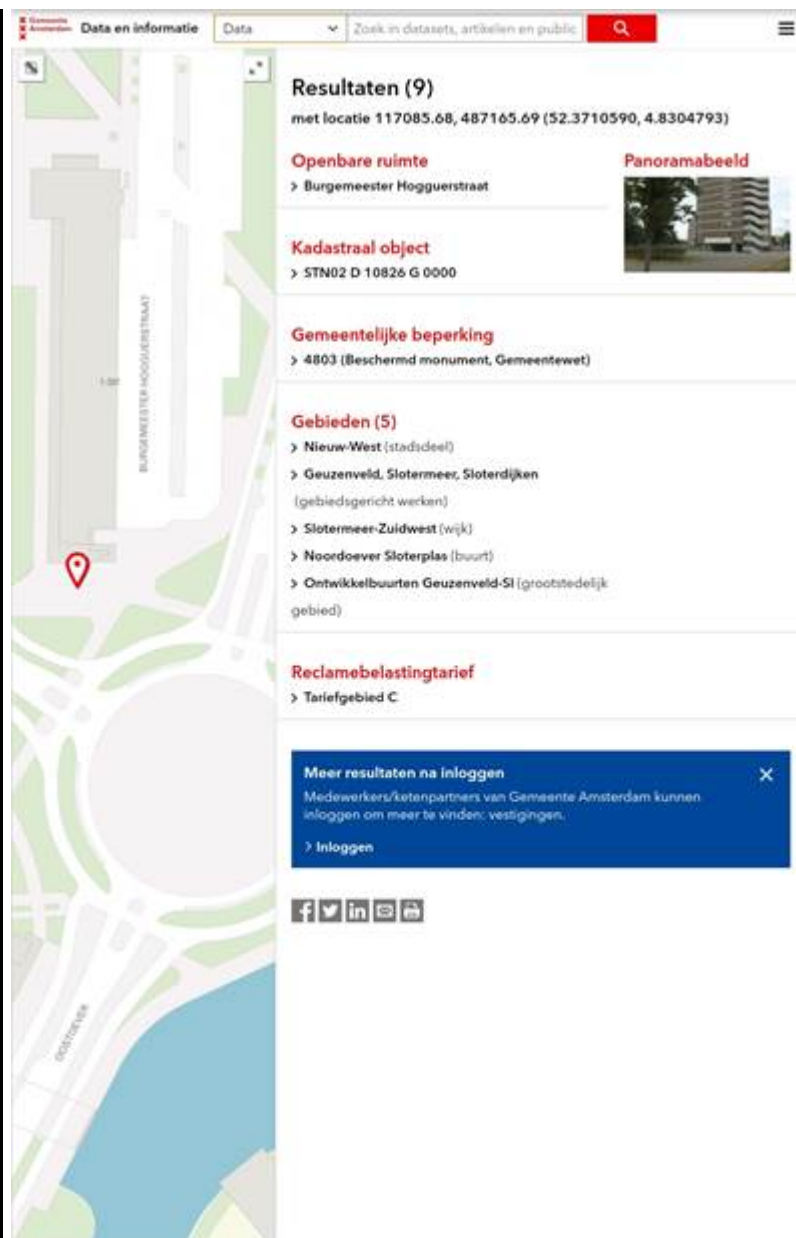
Gemeente Amsterdam Data en informatie

Data

Zoek in datasets, artikelen en public

BURGEMEESTER HOGGUERSTRAAT

1-30

OOSTOEVER

Resultaten (9)

met locatie 117085.68, 487165.69 (52.3710590, 4.8304793)

Openbare ruimte

> Burgemeester Hogguerstraat

Panoramabeeld

Kadastraal object

> STN02 D 10826 G 0000

Gemeentelijke beperking

> 4803 (Beschermd monument, Gemeentewet)

Gebieden (5)

> Nieuw-West (stadsdeel)

> Geuzenveld, Slotermeer, Sloterdijken (gebiedsgericht werken)

> Slotermeer-Zuidwest (wijk)

> Noordoever Sloterplas (buurt)

> Ontwikkelbuurten Geuzenveld-Sl (grootstedelijk gebied)

Reclamebelastingtarief

> Tariefgebied C

Meer resultaten na inloggen

Medewerkers/ketenpartners van Gemeente Amsterdam kunnen inloggen om meer te vinden: vestigingen.

> Inloggen